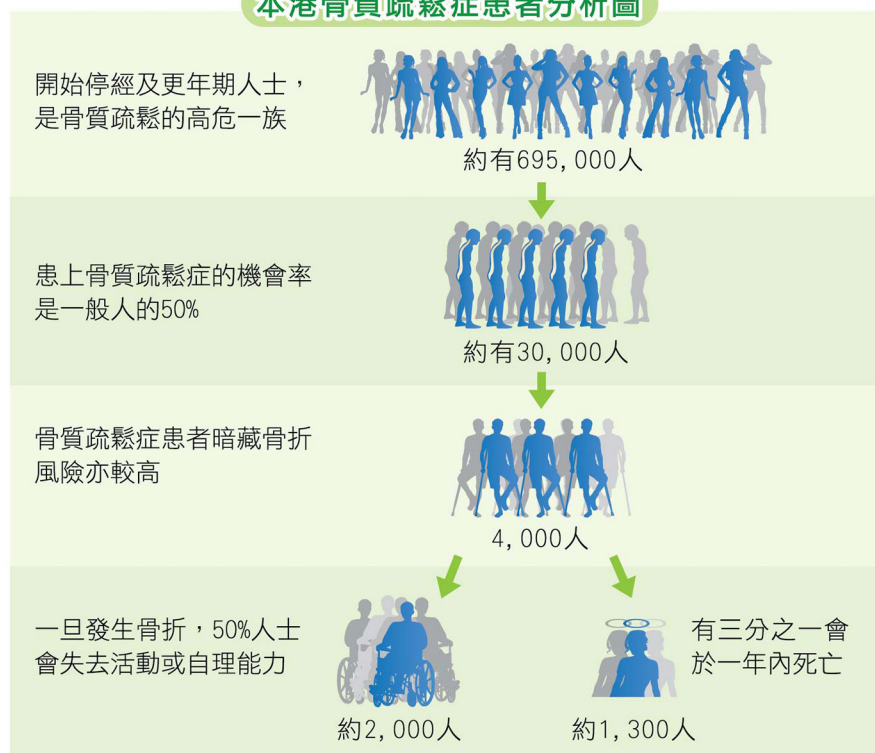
本港骨質疏鬆症患者分析圖

開始停經及更年期人士，是骨質疏鬆的高危一族

約有695,000人

患上骨質疏鬆症的機會率是一般人的50%

約有30,000人

骨質疏鬆症患者暗藏骨折風險亦較高

4,000人

一旦發生骨折，50%人士會失去活動或自理能力

約2,000人

有三分之一會於一年內死亡

約1,300人